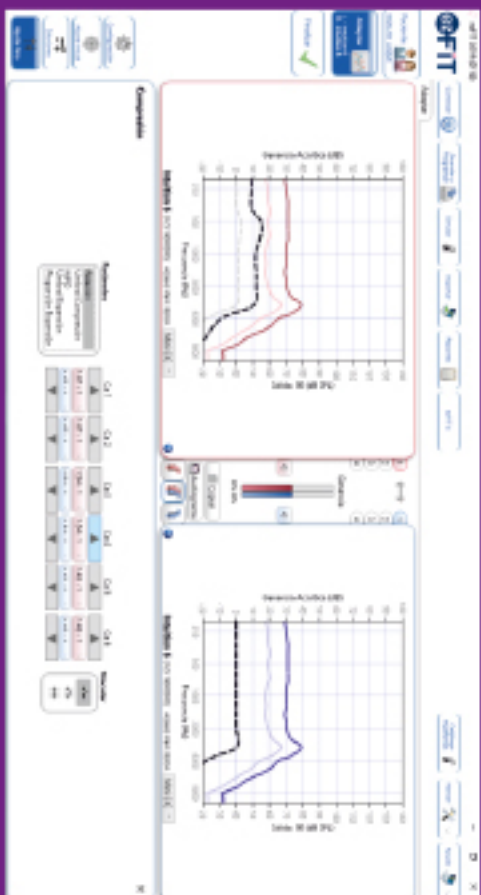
e-FIT

Ajuste

Ganancia Acústica (dB)

Salida 90 dB SPL

Frecuencia (Hz)

Ganancia

Compresión

Canal 1
Canal 2
Canal 3
Canal 4
Canal 5
Canal 6

Ganancia Acústica (dB)

Salida 90 dB SPL

Frecuencia (Hz)

Volumen

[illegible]